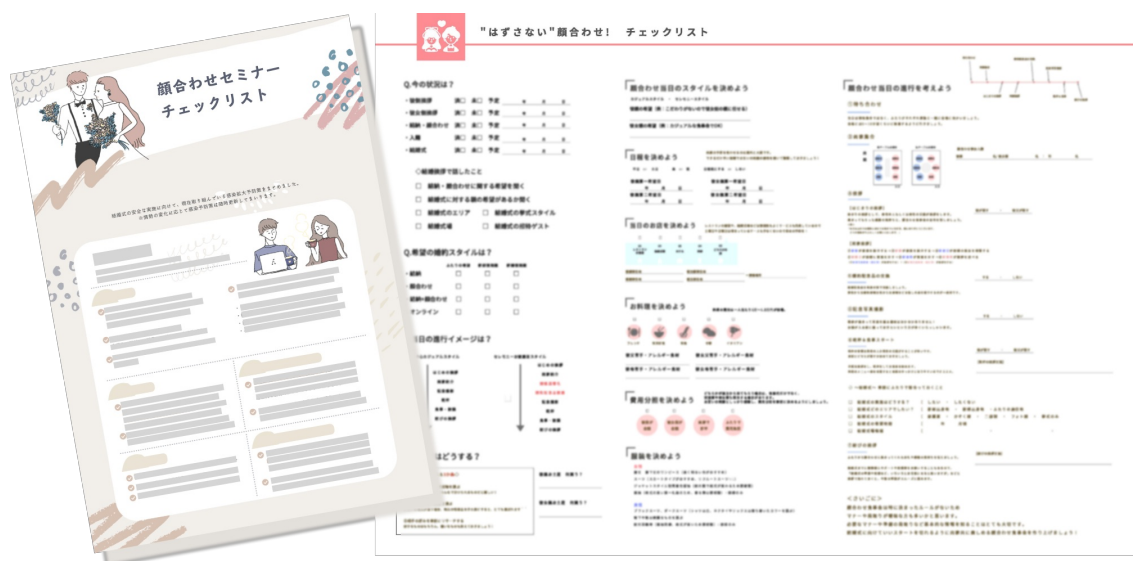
顔合わせセミナー
チェックリスト

"はずさない"顔合わせ！　チェックリスト

Q.今の状況は？
・両家挨拶　済　未　予定
・婚約指輪　済　未　予定
・結納・顔合わせ　済　未　予定
・入籍　済　未　予定
・結婚式　済　未　予定

□結納・顔合わせに関する希望を聞く
□結婚式に対する親の希望が決まる
□結婚式のエリア　□結婚式の挙式スタイル
□結婚式場　□結婚式の招待ゲスト

Q.希望の婚約スタイルは？
・結納
・顔合わせ
・結納+顔合わせ
・オンライン

Q.当日の進行イメージは？

顔合わせ当日のスタイルを決めよう

日程を決めよう

当日のお店を決めよう

お料理を決めよう

費用分担を決めよう

服装を決めよう

顔合わせ当日の進行を考えよう